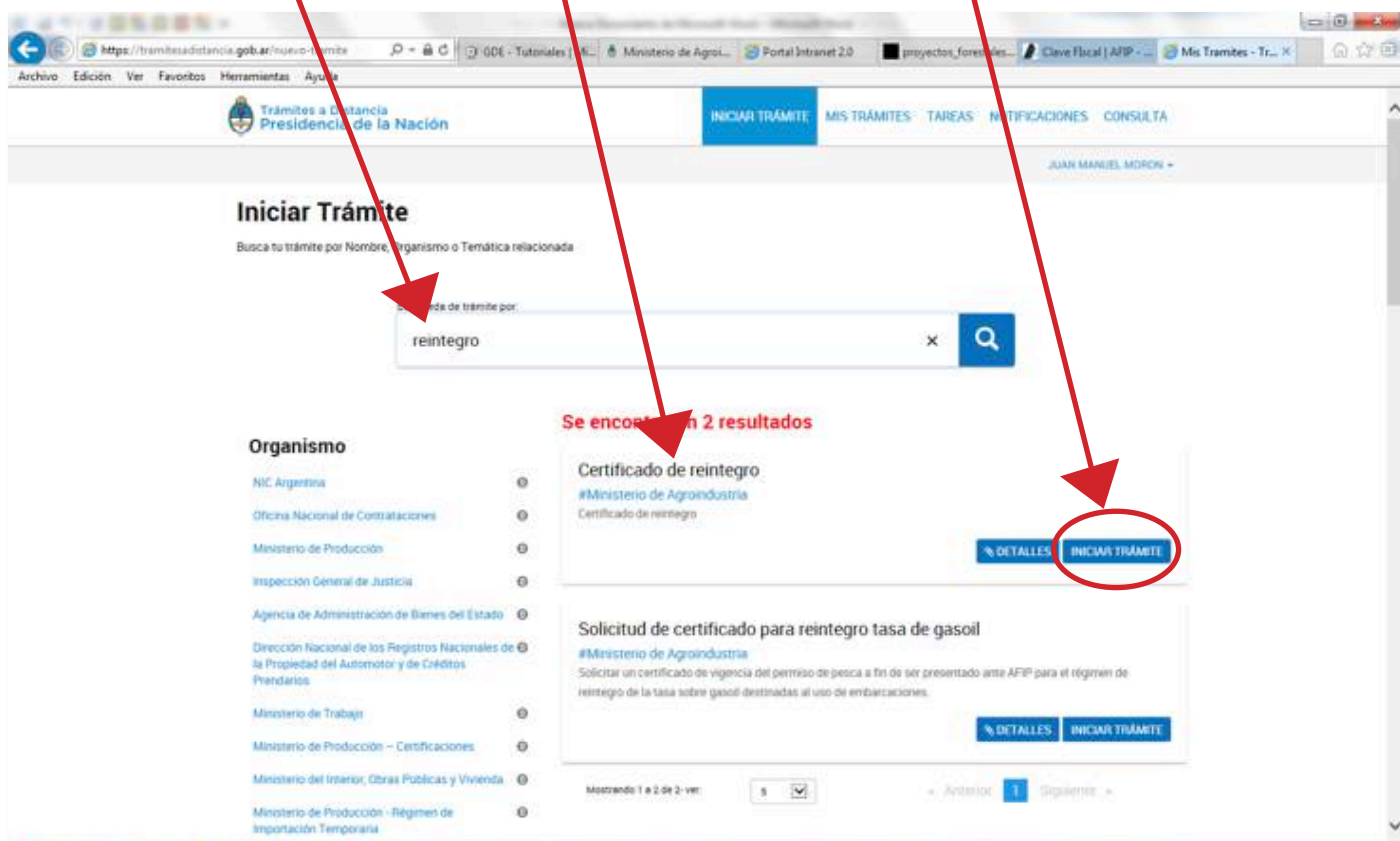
https://tramitesadistancia.gob.ar/nuevo-tramite
GDE - Tutoriales | Mi... Ministerio de Agroi... Portal Intranet 2.0 proyectos_forestales... Clave Fiscal | AFIP - ... Mis Tramites - Tr...

Archivo Edición Ver Favoritos Herramientas Ayuda

Trámites a Distancia
Presidencia de la Nación

INICIAR TRÁMITE MIS TRÁMITES TAREAS NOTIFICACIONES CONSULTA

JUAN MANUEL MORON

Iniciar Trámite

Busca tu trámite por Nombre, Organismo o Temática relacionada

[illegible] de trámite por:

reintegro

Se encont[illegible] 2 resultados

Organismo

NIC Argentina
Oficina Nacional de Contrataciones
Ministerio de Producción
Inspección General de Justicia
Agencia de Administración de Bienes del Estado
Dirección Nacional de los Registros Nacionales de la Propiedad del Automotor y de Créditos Prendarios
Ministerio de Trabajo
Ministerio de Producción – Certificaciones
Ministerio del Interior, Obras Públicas y Vivienda
Ministerio de Producción - Régimen de Importación Temporaria

Certificado de reintegro
#Ministerio de Agroindustria
Certificado de reintegro

DETALLES INICIAR TRÁMITE

Solicitud de certificado para reintegro tasa de gasoil
#Ministerio de Agroindustria
Solicitar un certificado de vigencia del permiso de pesca a fin de ser presentado ante AFIP para el régimen de reintegro de la tasa sobre gasoil destinadas al uso de embarcaciones.

DETALLES INICIAR TRÁMITE

Mostrando 1 a 2 de 2 - ver: 5

« Anterior 1 Siguiente »